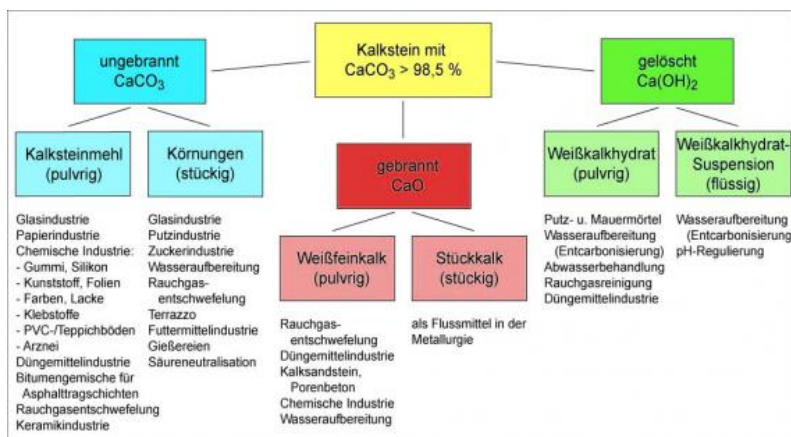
Kalkstein mit $CaCO_3$ > 98,5 %

ungebrannt $CaCO_3$

gebrannt CaO

gelöscht $Ca(OH)_2$

Kalksteinmehl (pulvrig)

Körnungen (stückig)

Glasindustrie
Papierindustrie
Chemische Industrie:
- Gummi, Silikon
- Kunststoff, Folien
- Farben, Lacke
- Klebstoffe
- PVC-/Teppichböden
- Arznei
Düngemittelindustrie
Bitumengemische für Asphalttragschichten
Rauchgasentschwefelung
Keramikindustrie

Glasindustrie
Putzindustrie
Zuckerindustrie
Wasseraufbereitung
Rauchgasentschwefelung
Terrazzo
Futtermittelindustrie
Gießereien
Säureneutralisation

Weißfeinkalk (pulvrig)

Stückkalk (stückig)

Rauchgasentschwefelung
Düngemittelindustrie
Kalksandstein, Porenbeton
Chemische Industrie
Wasseraufbereitung

als Flussmittel in der Metallurgie

Weißkalkhydrat (pulvrig)

Weißkalkhydrat-Suspension (flüssig)

Putz- u. Mauermörtel
Wasseraufbereitung (Entcarbonisierung)
Abwasserbehandlung
Rauchgasreinigung
Düngemittelindustrie

Wasseraufbereitung (Entcarbonisierung)
pH-Regulierung